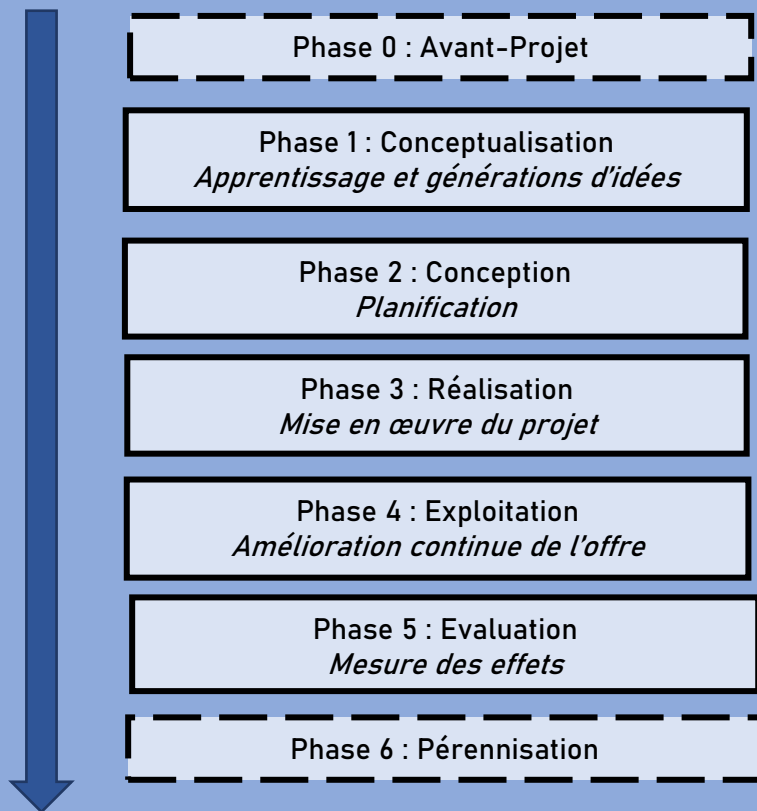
Phase 0 : Avant-Projet

Phase 1 : Conceptualisation
Apprentissage et générations d'idées

Phase 2 : Conception
Planification

Phase 3 : Réalisation
Mise en œuvre du projet

Phase 4 : Exploitation
Amélioration continue de l'offre

Phase 5 : Evaluation
Mesure des effets

Phase 6 : Pérennisation